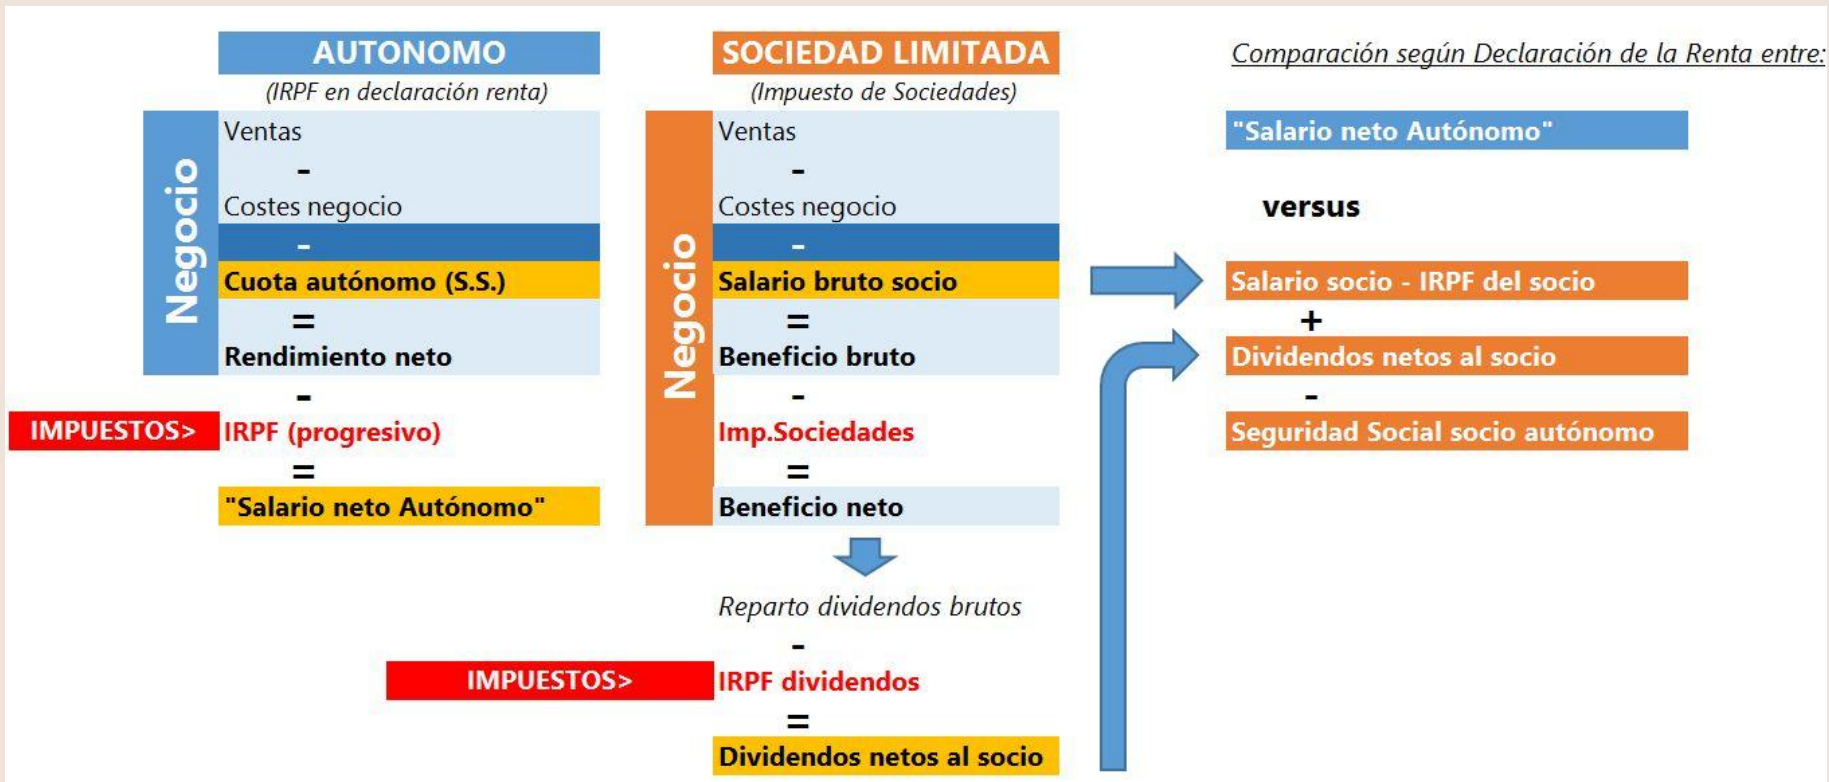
AUTONOMO
(IRPF en declaración renta)

Negocio

Ventas
-
Costes negocio
-
Cuota autónomo (S.S.)
=
Rendimiento neto
-
IMPUESTOS> IRPF (progresivo)
=
"Salario neto Autónomo"

SOCIEDAD LIMITADA
(Impuesto de Sociedades)

Negocio

Ventas
-
Costes negocio
-
Salario bruto socio
=
Beneficio bruto
-
Imp.Sociedades
=
Beneficio neto

Reparto dividendos brutos
-
IMPUESTOS> IRPF dividendos
=
Dividendos netos al socio

Comparación según Declaración de la Renta entre:

"Salario neto Autónomo"

versus

Salario socio - IRPF del socio
+
Dividendos netos al socio
-
Seguridad Social socio autónomo